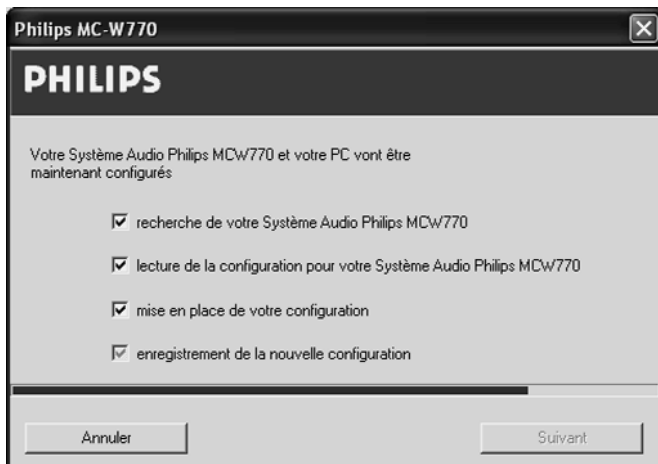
Philips MC-W770

PHILIPS

Votre Système Audio Philips MCW770 et votre PC vont être maintenant configurés

☑ recherche de votre Système Audio Philips MCW770

☑ lecture de la configuration pour votre Système Audio Philips MCW770

☑ mise en place de votre configuration

☑ enregistrement de la nouvelle configuration

Annuler

Suivant